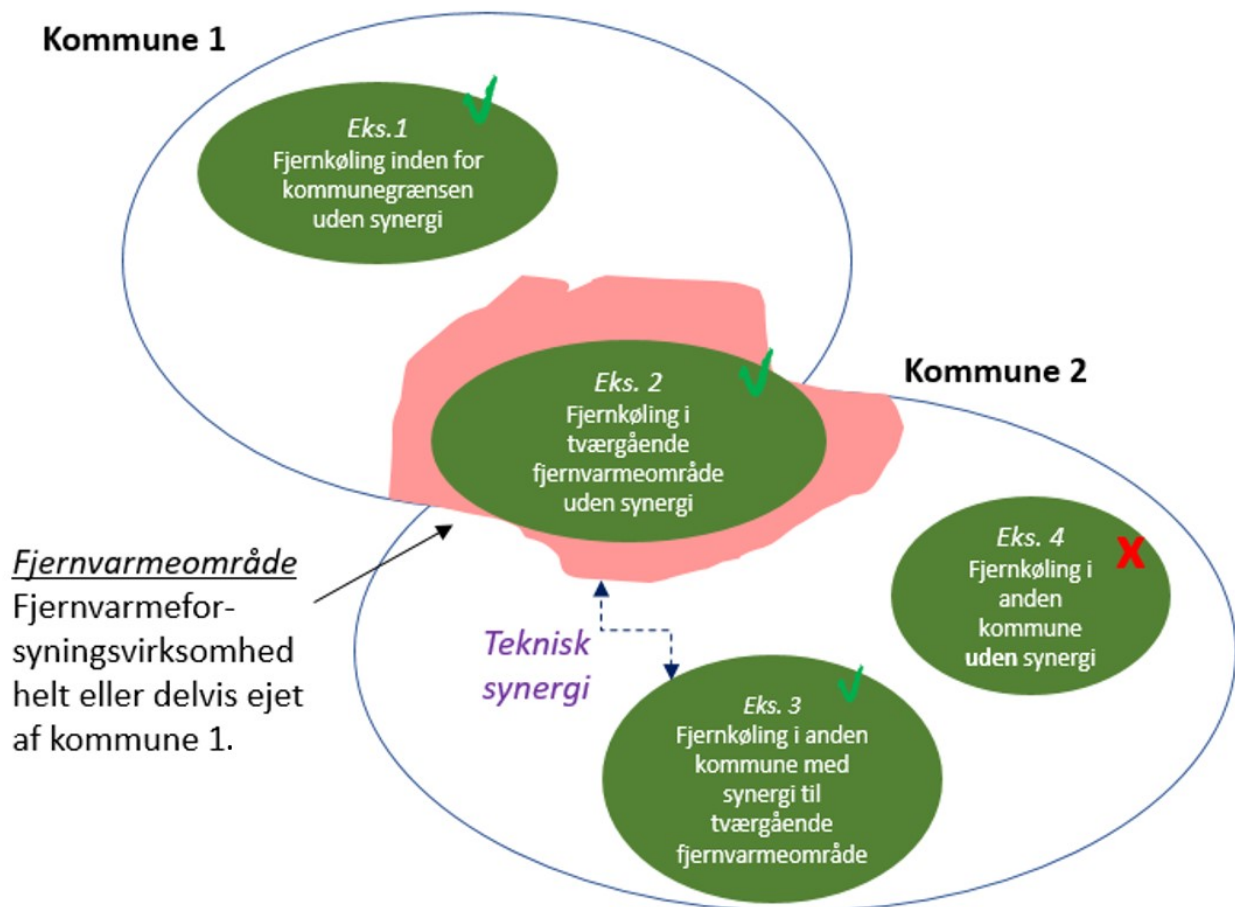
Kommune 1

Eks.1
Fjernkøling inden for kommunegrænsen uden synergi

Kommune 2

Eks. 2
Fjernkøling i tværgående fjernvarmeområde uden synergi

Eks. 4
Fjernkøling i anden kommune uden synergi

Fjernvarmeområde
Fjernvarmeforsyningsvirksomhed helt eller delvis ejet af kommune 1.

Teknisk synergi

Eks. 3
Fjernkøling i anden kommune med synergi til tværgående fjernvarmeområde